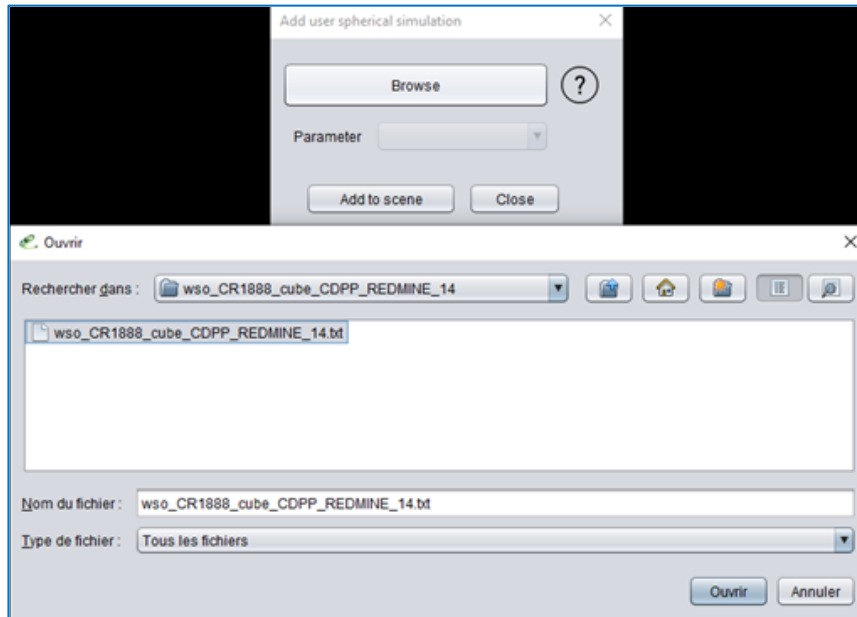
Add user spherical simulation

Browse

?

Parameter

Add to scene

Close

Ouvrir

Rechercher dans : wso_CR1888_cube_CDPP_REDMINE_14

wso_CR1888_cube_CDPP_REDMINE_14.txt

Nom du fichier : wso_CR1888_cube_CDPP_REDMINE_14.txt

Type de fichier : Tous les fichiers

Ouvrir

Annuler